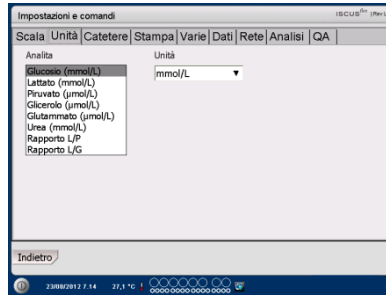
Impostazioni e comandi

ISCUS$^{flex}$ (Rev

Scala | Unità | Catetere | Stampa | Varie | Dati | Rete | Analisi | QA

Analita

Glucosio (mmol/L)
Lattato (mmol/L)
Piruvato (µmol/L)
Glicerolo (µmol/L)
Glutammato (µmol/L)
Urea (mmol/L)
Rapporto L/P
Rapporto L/G

Unità

mmol/L

Indietro

23/08/2012 7.14 27,1 °C